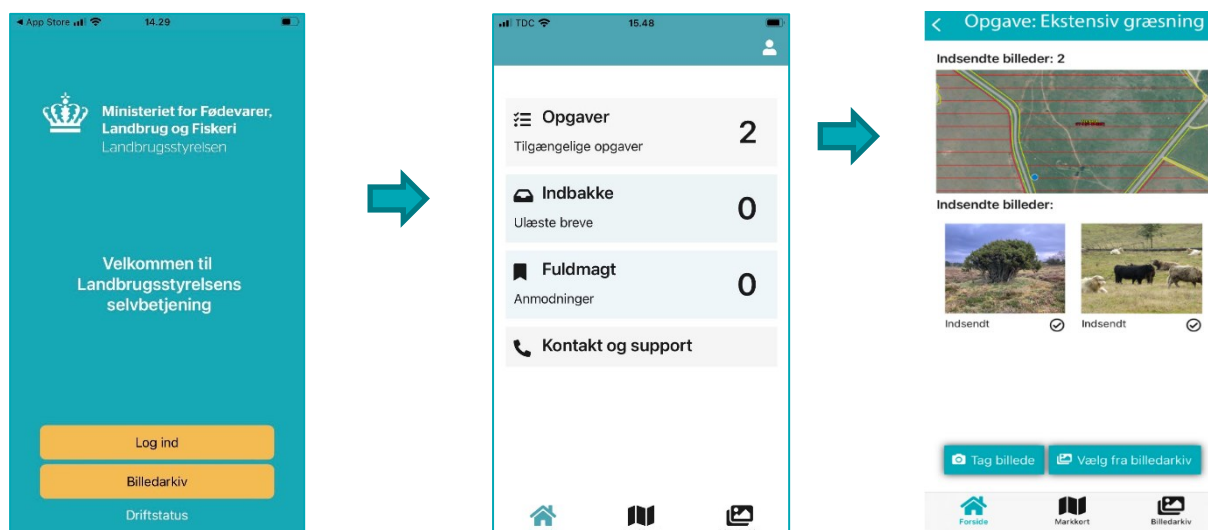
◄ App Store 14.29

Ministeriet for Fødevarer, Landbrug og Fiskeri
Landbrugsstyrelsen

Velkommen til Landbrugsstyrelsens selvbetjening

Log ind

Billedarkiv

Driftstatus

TDC 15.48

Opgaver
Tilgængelige opgaver
2

Indbakke
Ulæste breve
0

Fuldmagt
Anmodninger
0

Kontakt og support

Opgave: Ekstensiv græsning

Indsendte billeder: 2

Indsendte billeder:

Indsendt

Indsendt

Tag billede

Vælg fra billedarkiv

Forside

Markkort

Billedarkiv